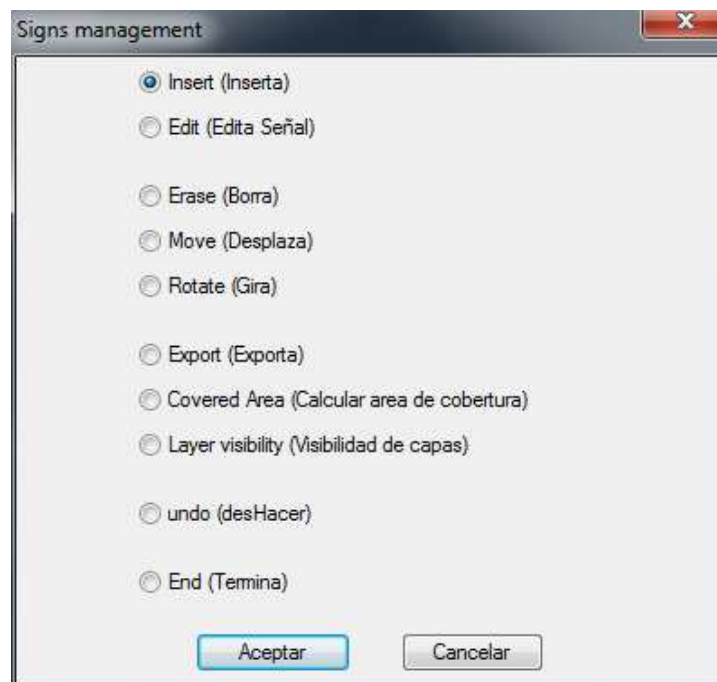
Signs management

Insert (Inserta)

Edit (Edita Señal)

Erase (Borra)

Move (Desplaza)

Rotate (Gira)

Export (Exporta)

Covered Area (Calcular area de cobertura)

Layer visibility (Visibilidad de capas)

undo (desHacer)

End (Termina)

Aceptar

Cancelar